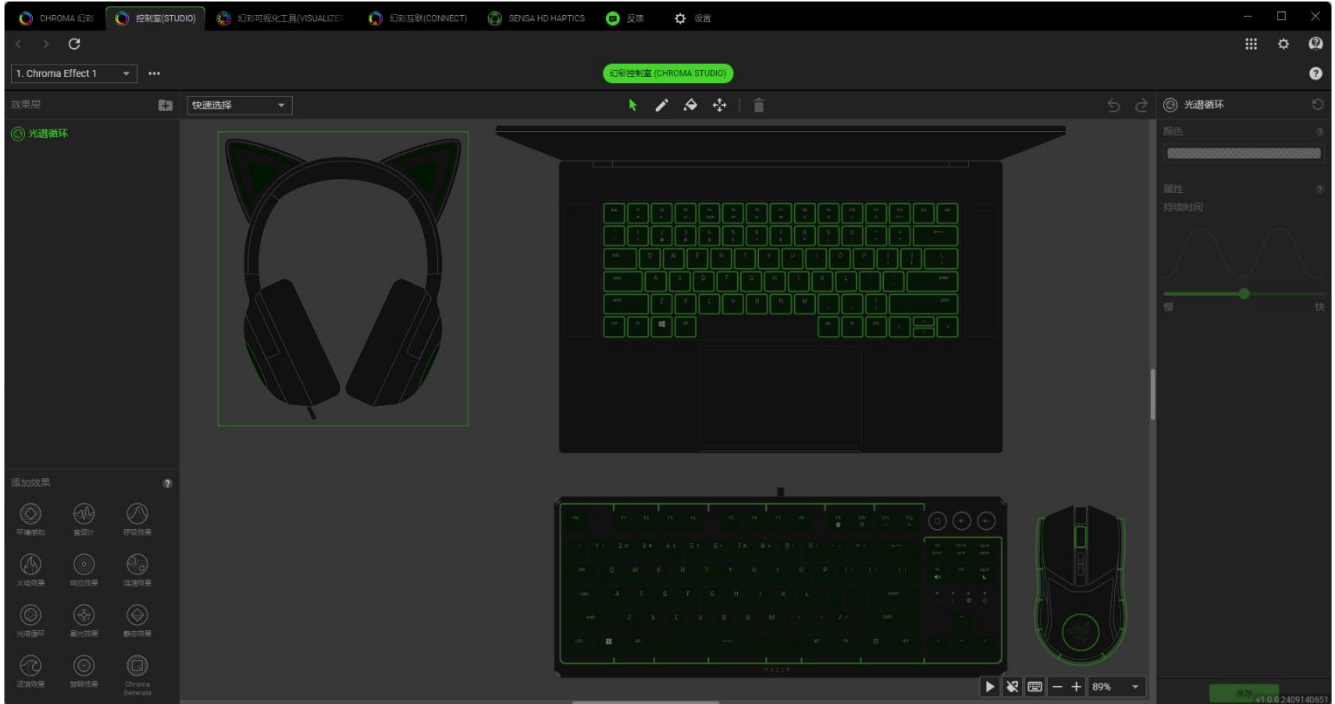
CHROMA 幻彩 控制室(STUDIO) 幻彩可视化工具(VISUALIZER) 幻彩互联(CONNECT) SENSA HD HAPTICS 反馈 设置

1. Chroma Effect 1 •••

幻彩控制室 (CHROMA STUDIO)

效果层

快速选择

光谱循环

光谱循环

颜色

属性

持续时间

慢 快

添加效果

环境感知 音频计 呼吸效果
火焰效果 响应效果 涟漪效果
光谱循环 星光效果 静态效果
波浪效果 旋转效果 Chroma Generate

89%

保存

v1.0.0.2409140651